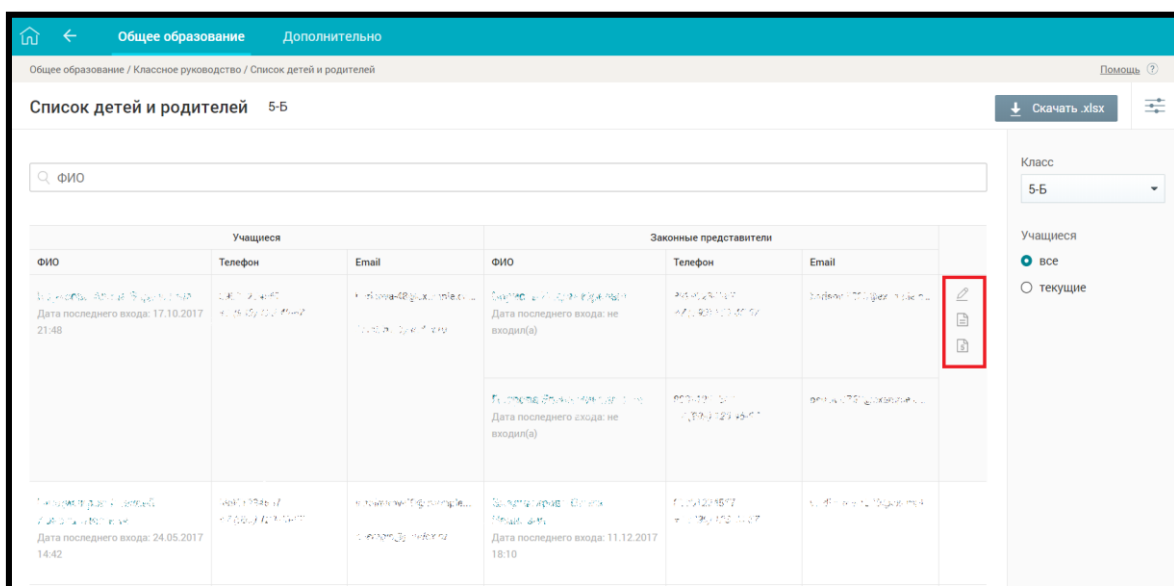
Общее образование Дополнительно

Общее образование / Классное руководство / Список детей и родителей

Помощь ?

Список детей и родителей 5-Б

Скачать .xlsx

ФИО

Класс
5-Б

Учащиеся
все
текущие

| Учащиеся | | | Законные представители | | |
|---|---|---|---|---|---|
| ФИО | Телефон | Email | ФИО | Телефон | Email |
| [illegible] Дата последнего входа: 17.10.2017 21:48 | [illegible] | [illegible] | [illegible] Дата последнего входа: не входил(а) | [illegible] | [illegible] |
| | | | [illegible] Дата последнего входа: не входил(а) | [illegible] | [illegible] |
| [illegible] Дата последнего входа: 24.05.2017 14:42 | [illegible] | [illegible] | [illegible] Дата последнего входа: 11.12.2017 18:10 | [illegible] | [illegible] |